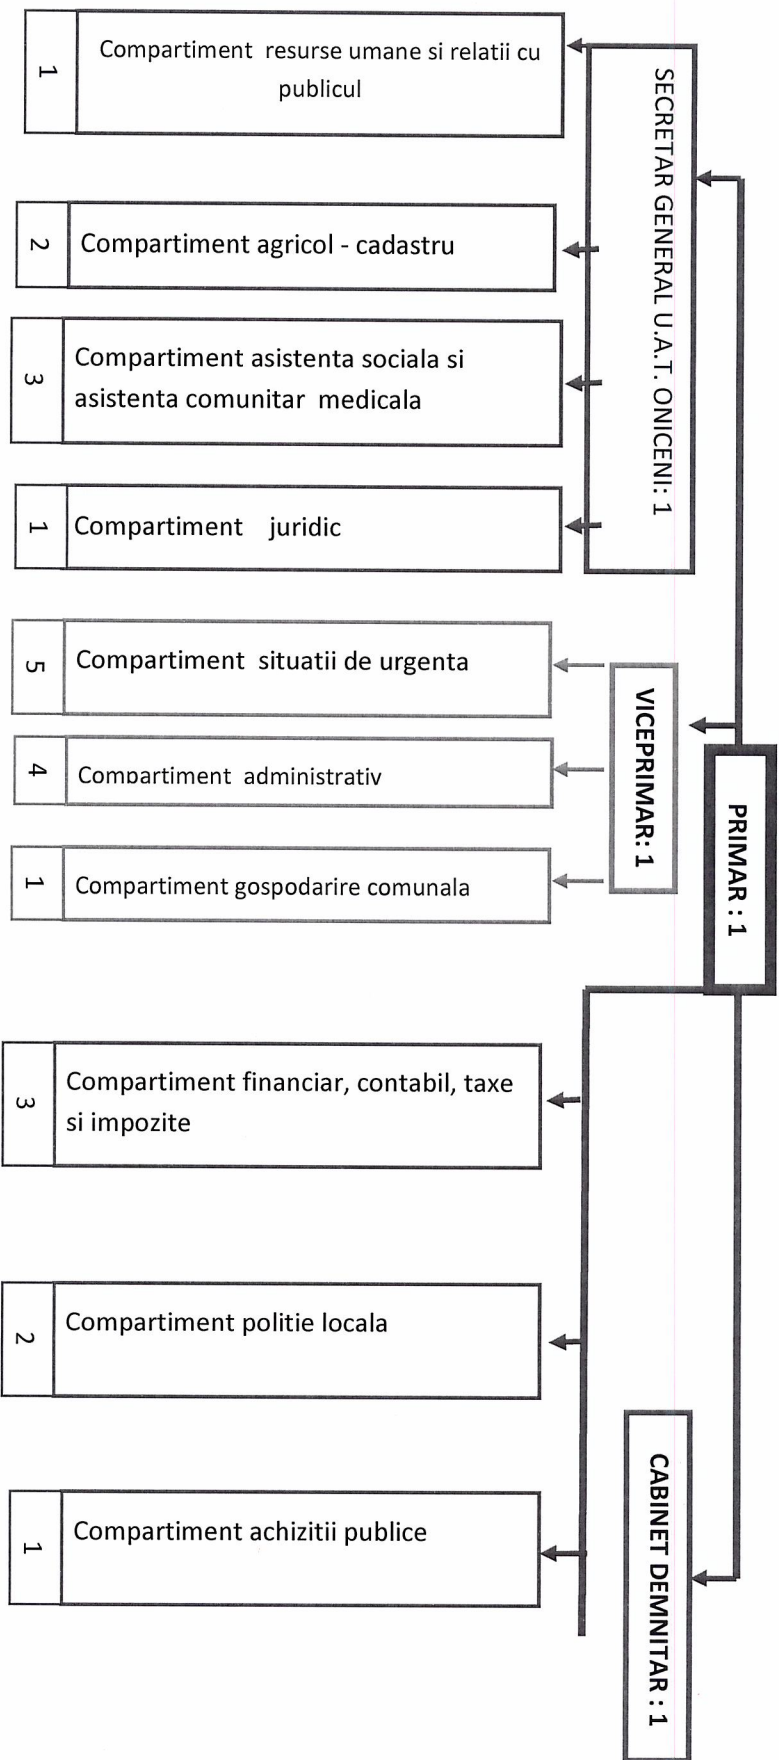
PRIMAR : 1

SECRETAR GENERAL U.A.T. ONICENI: 1

1 Compartiment resurse umane si relatii cu publicul

2 Compartiment agricol - cadastru

3 Compartiment asistenta sociala si asistenta comunitar medicala

1 Compartiment juridic

VICEPRIMAR: 1

5 Compartiment situatii de urgenta

4 Compartiment administrativ

1 Compartiment gospodarire comunala

3 Compartiment financiar, contabil, taxe si impozite

2 Compartiment politie locala

1 Compartiment achizitii publice

CABINET DEMNITAR : 1